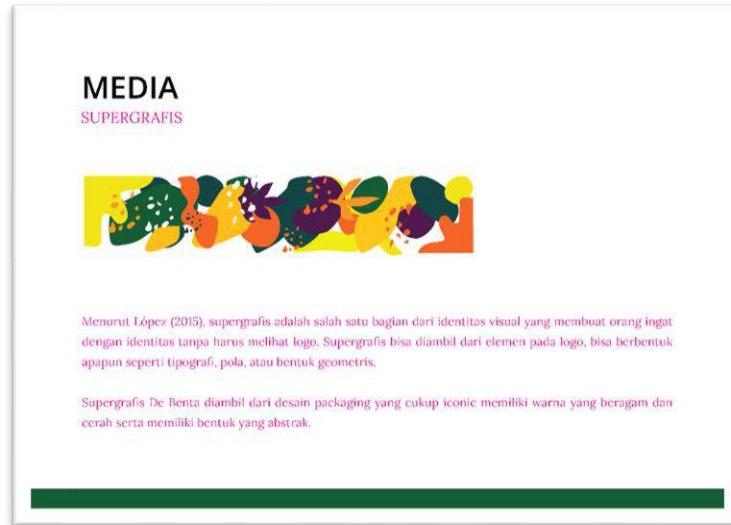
MEDIA
SUPERGRAFIS

Menurut López (2015), supergrafis adalah salah satu bagian dari identitas visual yang membuat orang ingat dengan identitas tanpa harus melihat logo. Supergrafis bisa diambil dari elemen pada logo, bisa berbentuk apapun seperti tipografi, pola, atau bentuk geometris.

Supergrafis De Benta diambil dari desain packaging yang cukup iconic memiliki warna yang beragam dan cerah serta memiliki bentuk yang abstrak.